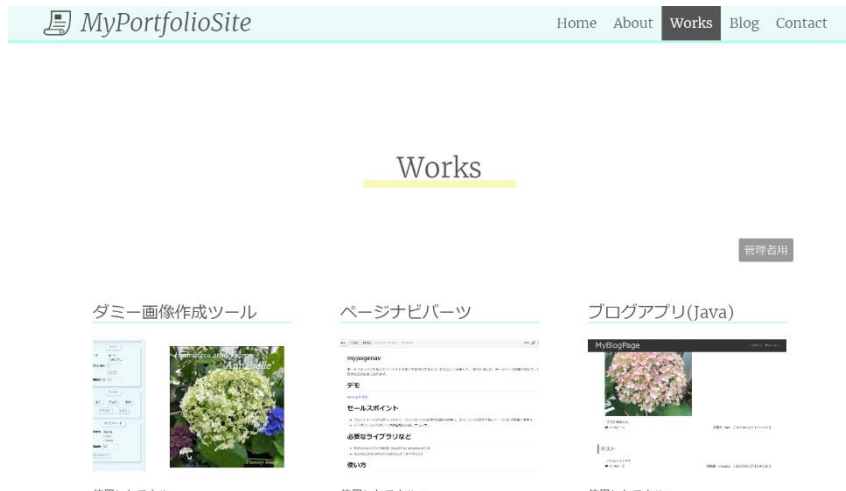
MyPortfolioSite

Home About Works Blog Contact

Works

管理者用

ダミー画像作成ツール

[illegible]

ページナビパーツ

mypagenav

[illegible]

デモ

セールスポイント

必要なライブラリなど

使い方

ブログアプリ(Java)

MyBlogPage

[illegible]